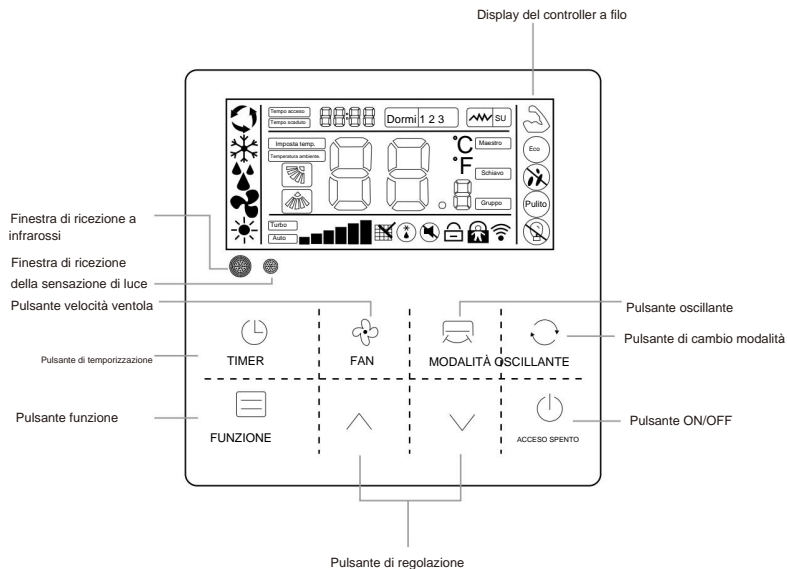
Display del controller a filo

Tempo acceso
Tempo scaduto
Dormi 1 2 3
SU
Imposta temp.
Temperatura ambiente.
°C
°F
Maestro
Eco
Schiavo
Gruppo
Pulito
Turbo
Auto

Finestra di ricezione a infrarossi

Finestra di ricezione della sensazione di luce

Pulsante velocità ventola

Pulsante oscillante

Pulsante di cambio modalità

Pulsante di temporizzazione

TIMER

FAN

MODALITÀ OSCILLANTE

Pulsante funzione

FUNZIONE

ACCESO SPENTO

Pulsante ON/OFF

Pulsante di regolazione